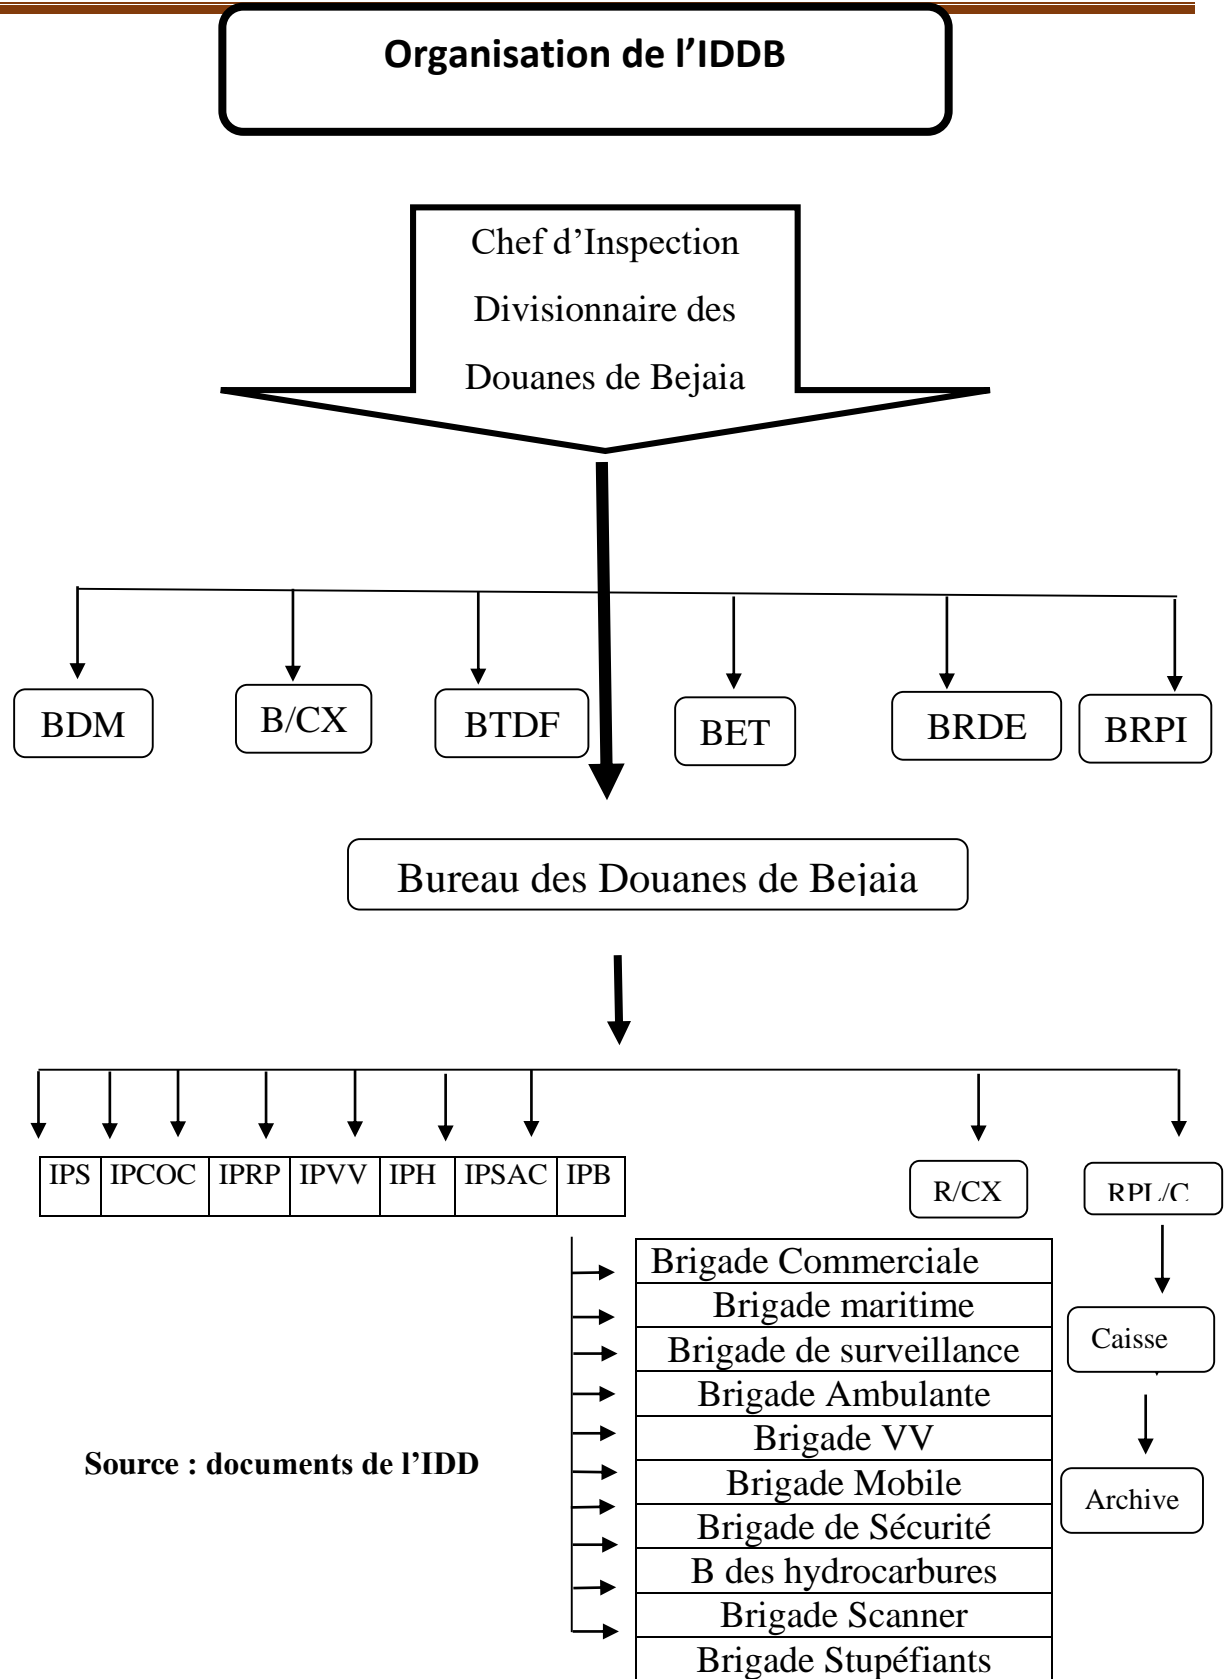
Organisation de l'IDDB

Chef d'Inspection Divisionnaire des Douanes de Bejaia

BDM

B/CX

BTDF

BET

BRDE

BRPI

Bureau des Douanes de Bejaia

| IPS | IPCOC | IPRP | IPVV | IPH | IPSAC | IPB |
|---|---|---|---|---|---|---|

R/CX

RPL/C

Brigade Commerciale
Brigade maritime
Brigade de surveillance
Brigade Ambulante
Brigade VV
Brigade Mobile
Brigade de Sécurité
B des hydrocarbures
Brigade Scanner
Brigade Stupéfiants

Caisse

Archive

Source : documents de l'IDD